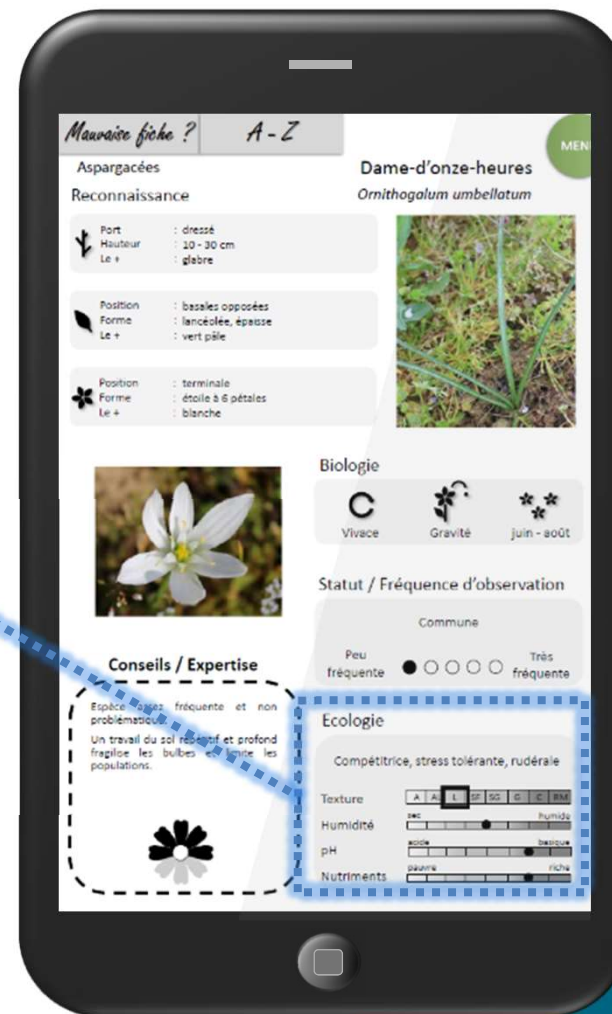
Mauvaise fiche ? A - Z

MEN

Aspargacées

Dame-d'onze-heures

Ornithogalum umbellatum

Reconnaissance

Port : dressé
Hauteur : 10 - 30 cm
Le + : glabre

Position : basales opposées
Forme : lancéolée, épaisse
Le + : vert pâle

Position : terminale
Forme : étoile à 6 pétales
Le + : blanche

Biologie

Vivace Gravité juin - août

Statut / Fréquence d'observation

Commune

Peu fréquente Très fréquente

Conseils / Expertise

Espèce assez fréquente et non problématique.

Un travail du sol répétitif et profond fragilise les bulbes et limite les populations.

Ecologie

Compétitrice, stress tolérante, rudérale

Texture A A L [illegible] SG G C RM

Humidité sec humide

pH acide basique

Nutriments pauvre riche